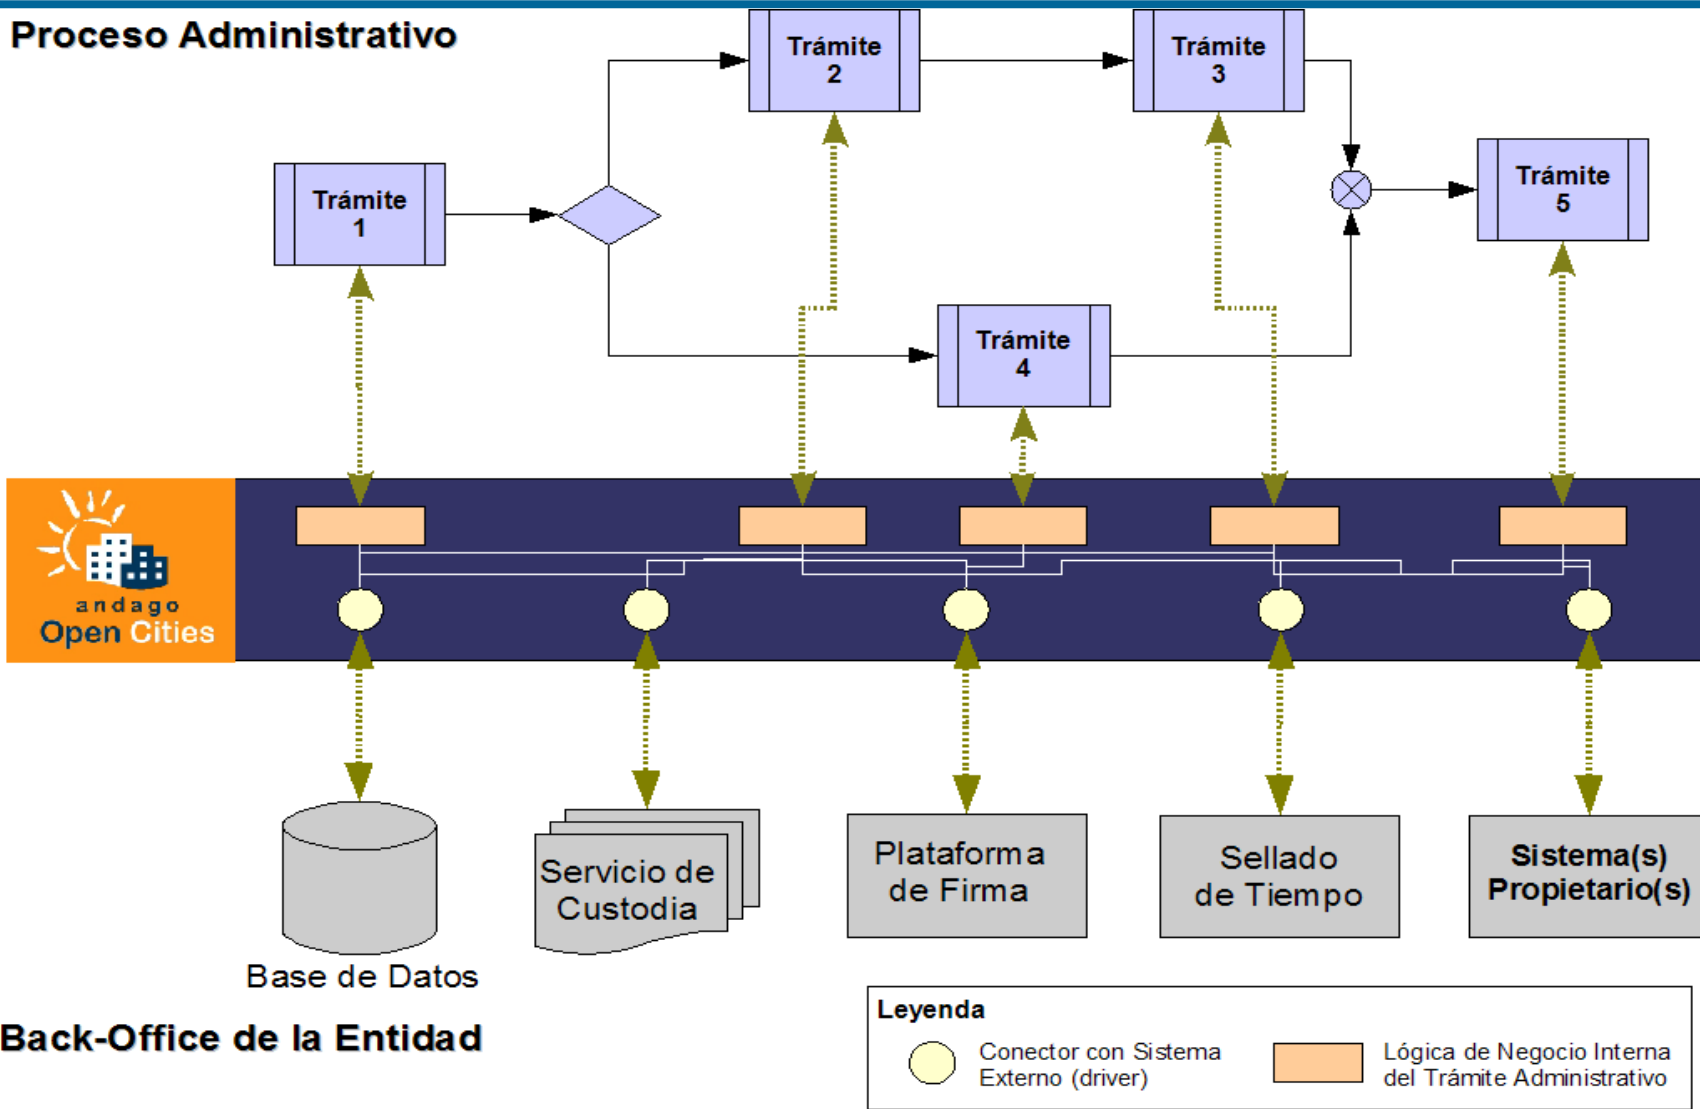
Proceso Administrativo

Trámite 2

Trámite 3

Trámite 1

Trámite 5

Trámite 4

andago
Open Cities

Base de Datos

Servicio de Custodia

Plataforma de Firma

Sellado de Tiempo

Sistema(s) Propietario(s)

Back-Office de la Entidad

Leyenda

Conector con Sistema Externo (driver)

Lógica de Negocio Interna del Trámite Administrativo